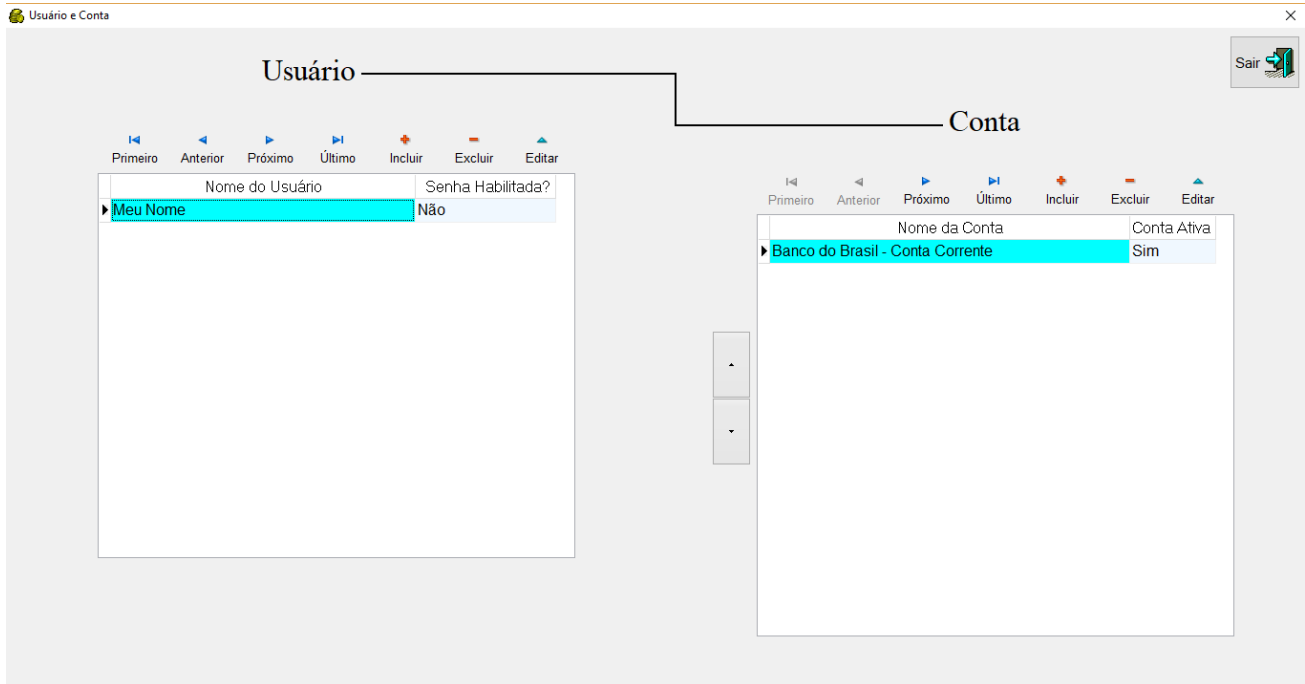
Usuário e Conta

Sair

Usuário

Conta

Primeiro Anterior Próximo Último Incluir Excluir Editar

| Nome do Usuário | Senha Habilitada? |
|---|---|
| Meu Nome | Não |

Primeiro Anterior Próximo Último Incluir Excluir Editar

| Nome da Conta | Conta Ativa |
|---|---|
| Banco do Brasil - Conta Corrente | Sim |